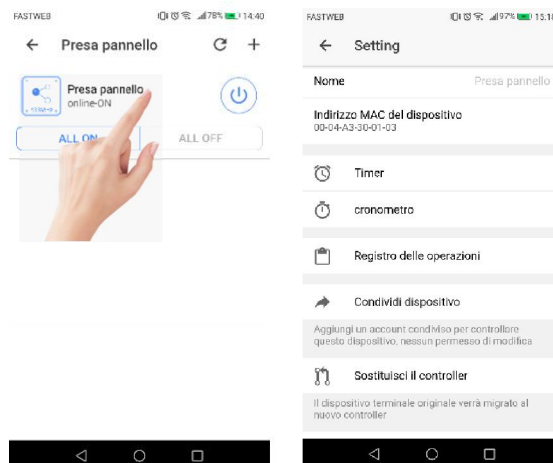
FASTWEB
78% 14:40
← Presa pannello
Presa pannello
online-ON
ALL ON
ALL OFF

FASTWEB
97% 15:1
← Setting
Nome
Presa pannello
Indirizzo MAC del dispositivo
00-04-A3-30-01-03
Timer
cronometro
Registro delle operazioni
Condividi dispositivo
Aggiungi un account condiviso per controllare questo dispositivo, nessun permesso di modifica
Sostituisci il controller
Il dispositivo terminale originale verrà migrato al nuovo controller